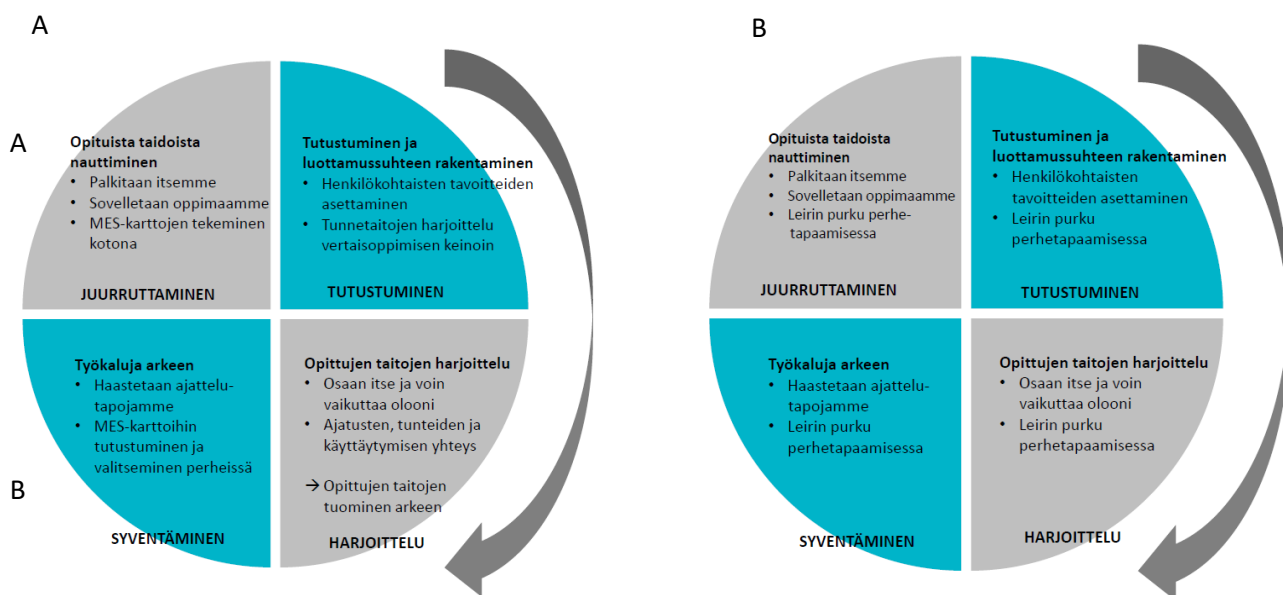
A

A

**Opituista taidoista nauttiminen**
- Palkitaan itsemme
- Sovelletaan oppimaamme
- MES-karttojen tekeminen kotona

JUURRUTTAMINEN

**Tutustuminen ja luottamussuhteen rakentaminen**
- Henkilökohtaisten tavoitteiden asettaminen
- Tunnetaitojen harjoittelu vertaisoppimisen keinoin

TUTUSTUMINEN

**Työkaluja arkeen**
- Haastetaan ajattelutapojamme
- MES-karttoihin tutustuminen ja valitseminen perheissä

B

SYVENTÄMINEN

**Opittujen taitojen harjoittelu**
- Osaan itse ja voin vaikuttaa olooni
- Ajatusten, tunteiden ja käyttäytymisen yhteys

→ Opittujen taitojen tuominen arkeen

HARJOITTELU

B

**Opituista taidoista nauttiminen**
- Palkitaan itsemme
- Sovelletaan oppimaamme
- Leirin purku perhetapaamisessa

JUURRUTTAMINEN

**Tutustuminen ja luottamussuhteen rakentaminen**
- Henkilökohtaisten tavoitteiden asettaminen
- Leirin purku perhetapaamisessa

TUTUSTUMINEN

**Työkaluja arkeen**
- Haastetaan ajattelutapojamme
- Leirin purku perhetapaamisessa

SYVENTÄMINEN

**Opittujen taitojen harjoittelu**
- Osaan itse ja voin vaikuttaa olooni
- Leirin purku perhetapaamisessa

HARJOITTELU